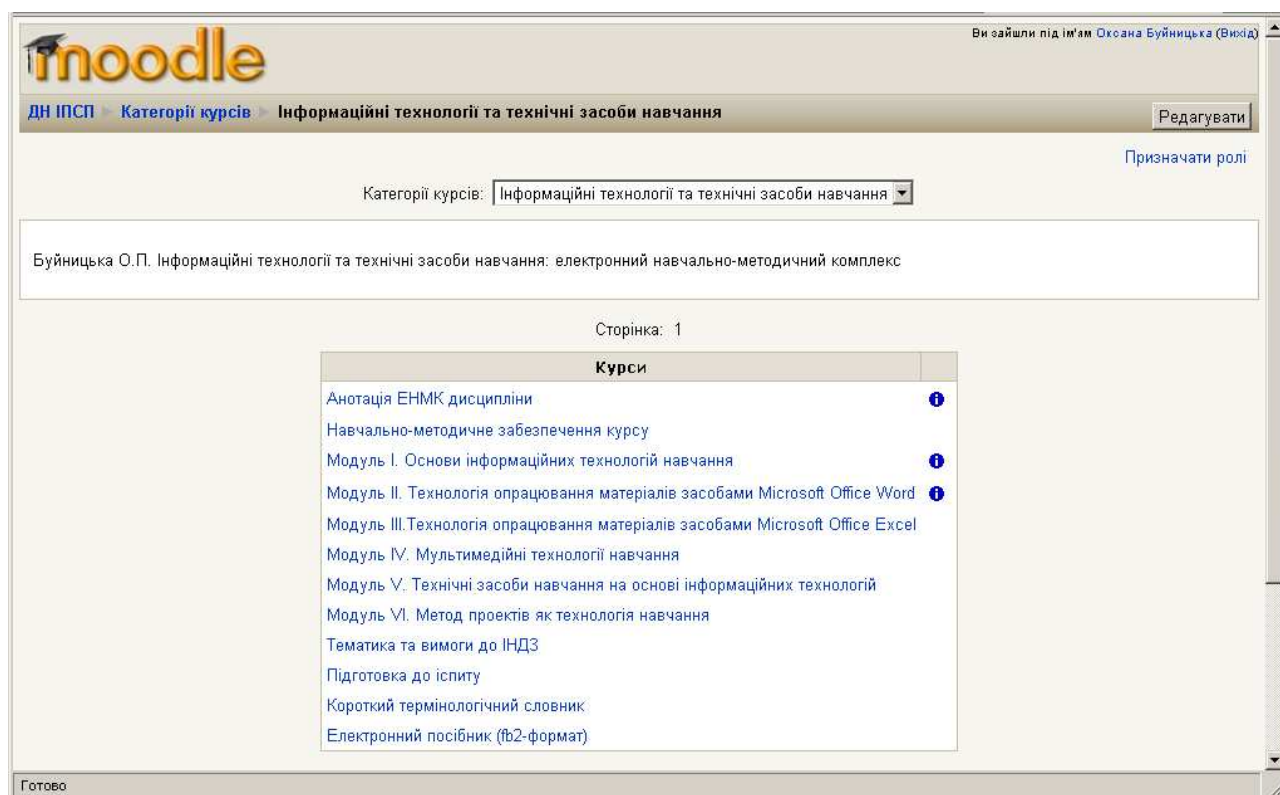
moodle

Ви зайшли під ім'ям Оксана Буйницька (Вихід)

ДН ІПСП ► Категорії курсів ► Інформаційні технології та технічні засоби навчання

Редагувати

Призначати ролі

Категорії курсів: Інформаційні технології та технічні засоби навчання

Буйницька О.П. Інформаційні технології та технічні засоби навчання: електронний навчально-методичний комплекс

Сторінка: 1

| Курси |
|---|
| Анотація ЕНМК дисципліни |
| Навчально-методичне забезпечення курсу |
| Модуль І. Основи інформаційних технологій навчання |
| Модуль ІІ. Технологія опрацювання матеріалів засобами Microsoft Office Word |
| Модуль ІІІ.Технологія опрацювання матеріалів засобами Microsoft Office Excel |
| Модуль IV. Мультимедійні технології навчання |
| Модуль V. Технічні засоби навчання на основі інформаційних технологій |
| Модуль VI. Метод проектів як технологія навчання |
| Тематика та вимоги до ІНДЗ |
| Підготовка до іспиту |
| Короткий термінологічний словник |
| Електронний посібник (fb2-формат) |

Готово